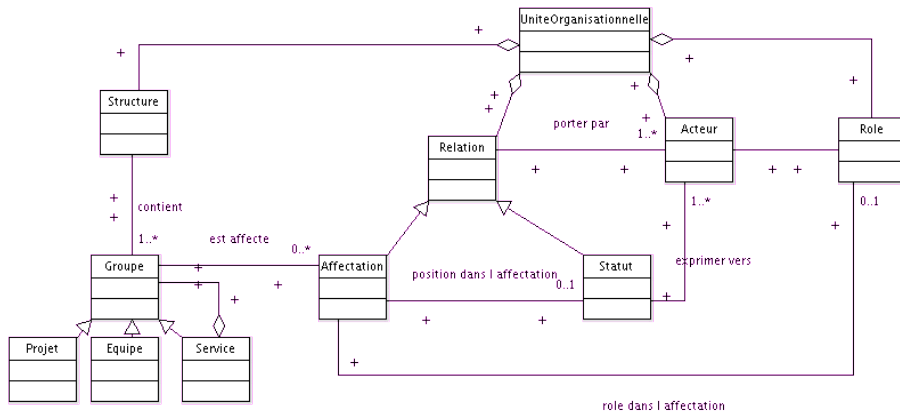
UniteOrganisationnelle

+

+

+

+

Structure

+

+

+

porter par

+

1..*

Acteur

Role

Relation

+

+

+ +

contient

+

+

1..*

0..1

+

+

1..*

est affecte

0..*

+

Groupe

+

+

+

Affectation

position dans l affectation

0..1

Statut

exprimer vers

+

+

+

Projet

Equipe

Service

+

role dans l affectation